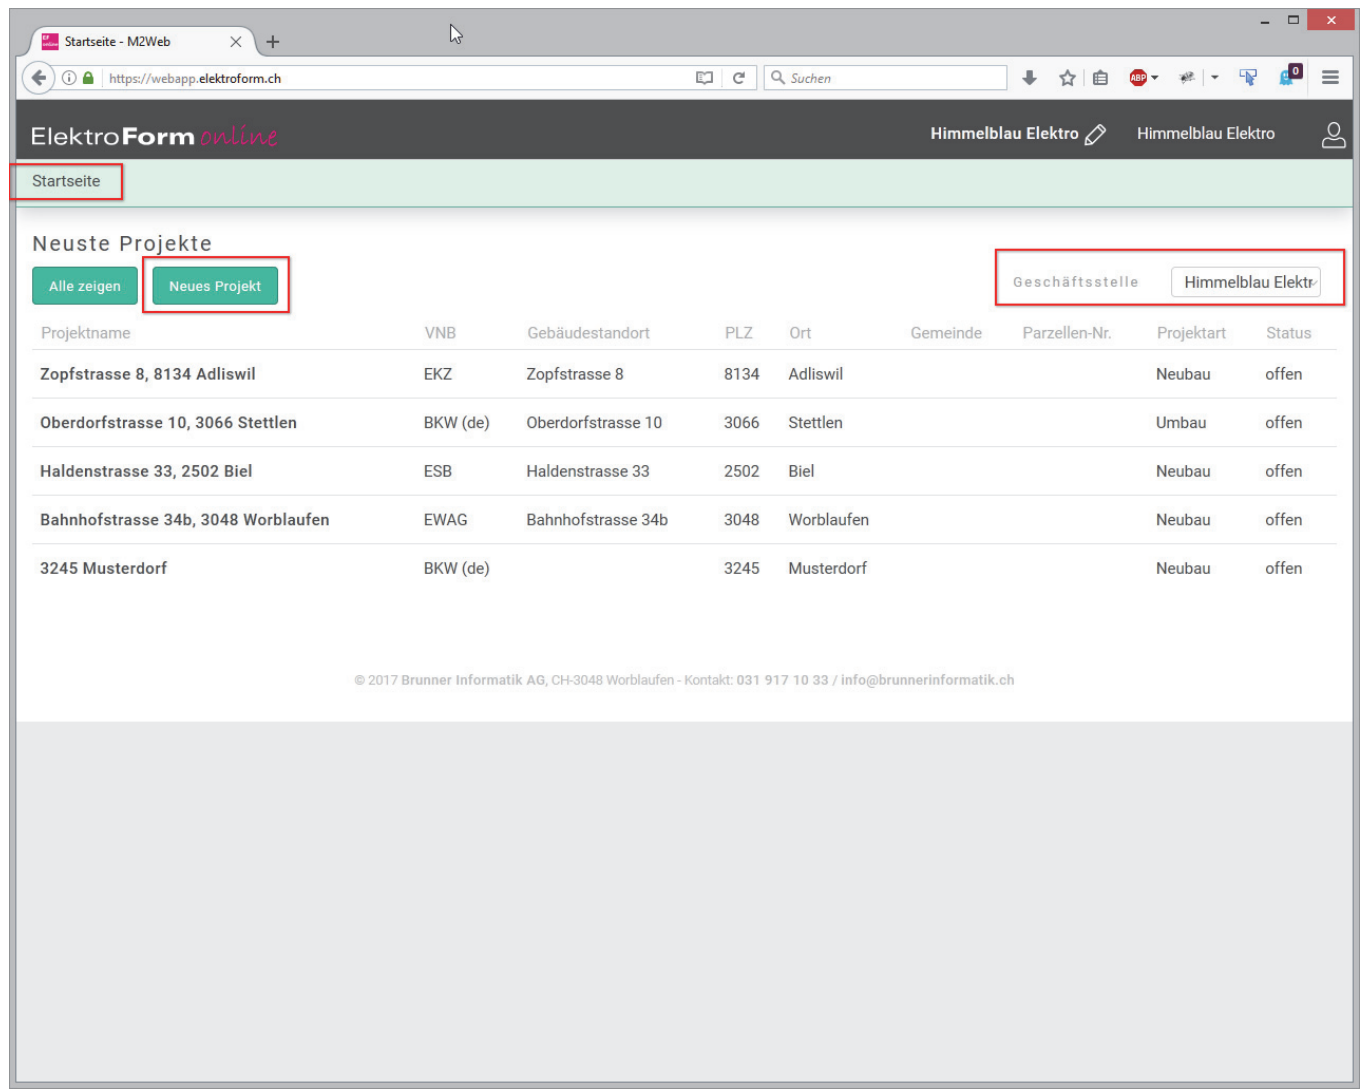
Startseite - M2Web

https://webapp.elektroform.ch

Suchen

ABP

0

ElektroForm online

Himmelblau Elektro

Himmelblau Elektro

Startseite

Neuste Projekte

Alle zeigen

Neues Projekt

Geschäftsstelle

Himmelblau Elektr

| Projektname | VNB | Gebäudestandort | PLZ | Ort | Gemeinde | Parzellen-Nr. | Projektart | Status |
|---|---|---|---|---|---|---|---|---|
| Zopfstrasse 8, 8134 Adliswil | EKZ | Zopfstrasse 8 | 8134 | Adliswil | | | Neubau | offen |
| Oberdorfstrasse 10, 3066 Stettlen | BKW (de) | Oberdorfstrasse 10 | 3066 | Stettlen | | | Umbau | offen |
| Haldenstrasse 33, 2502 Biel | ESB | Haldenstrasse 33 | 2502 | Biel | | | Neubau | offen |
| Bahnhofstrasse 34b, 3048 Worblaufen | EWAG | Bahnhofstrasse 34b | 3048 | Worblaufen | | | Neubau | offen |
| 3245 Musterdorf | BKW (de) | | 3245 | Musterdorf | | | Neubau | offen |

© 2017 Brunner Informatik AG, CH-3048 Worblaufen - Kontakt: 031 917 10 33 / info@brunnerinformatik.ch